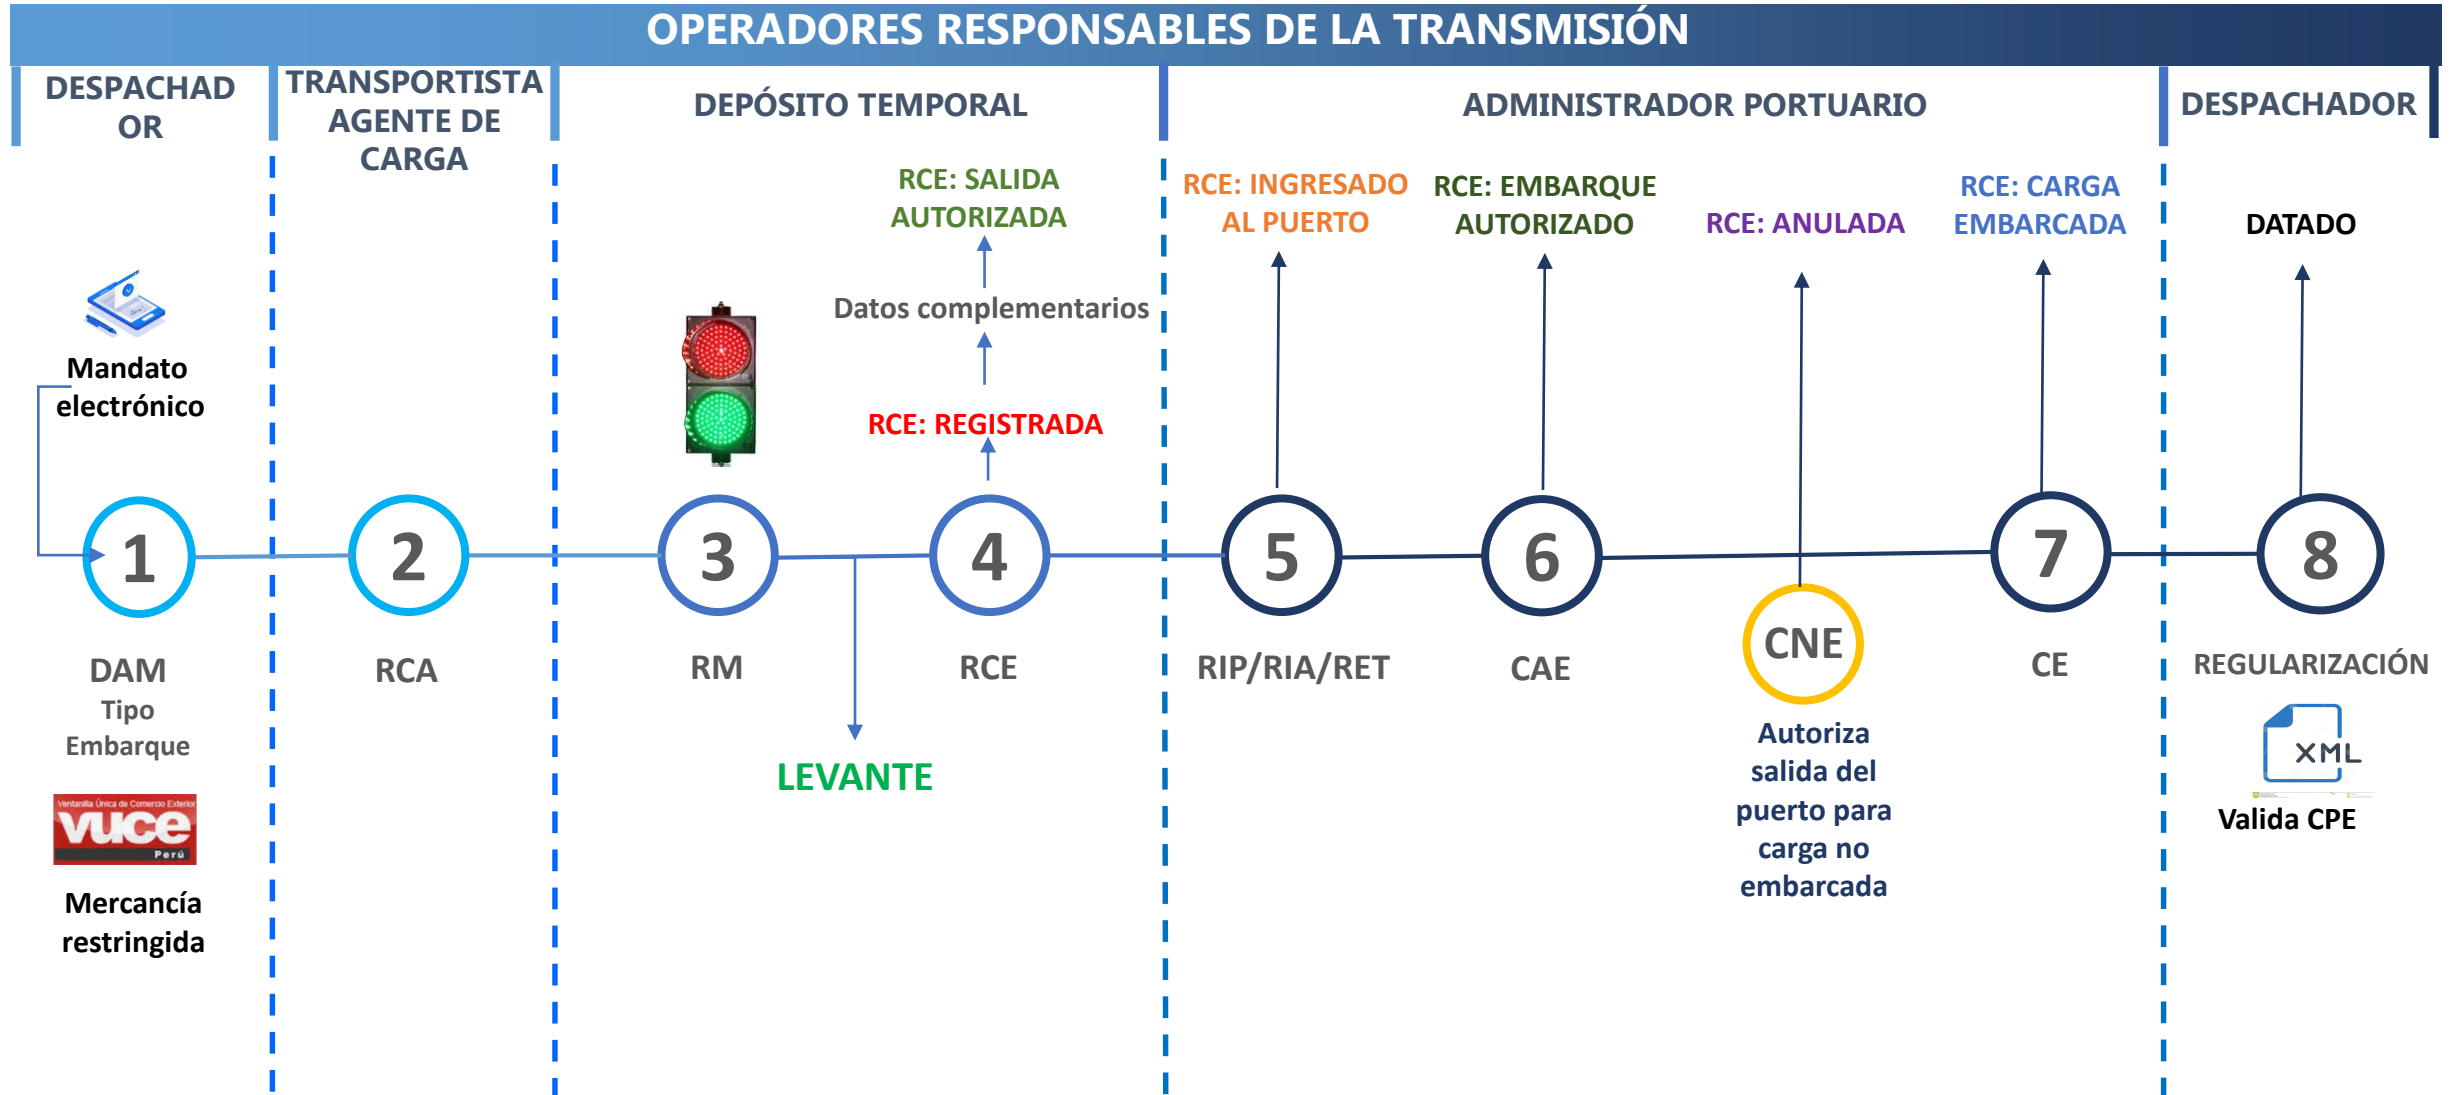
OPERADORES RESPONSABLES DE LA TRANSMISIÓN

DESPACHADOR

TRANSPORTISTA AGENTE DE CARGA

DEPÓSITO TEMPORAL

ADMINISTRADOR PORTUARIO

DESPACHADOR

Mandato electrónico

1

DAM
Tipo Embarque

Ventanilla Única de Comercio Exterior vuce Perú

Mercancía restringida

2

RCA

3

RM

LEVANTE

RCE: SALIDA AUTORIZADA

Datos complementarios

RCE: REGISTRADA

4

RCE

RCE: INGRESADO AL PUERTO

5

RIP/RIA/RET

RCE: EMBARQUE AUTORIZADO

6

CAE

RCE: ANULADA

CNE

Autoriza salida del puerto para carga no embarcada

RCE: CARGA EMBARCADA

7

CE

DATADO

8

REGULARIZACIÓN

XML

Valida CPE